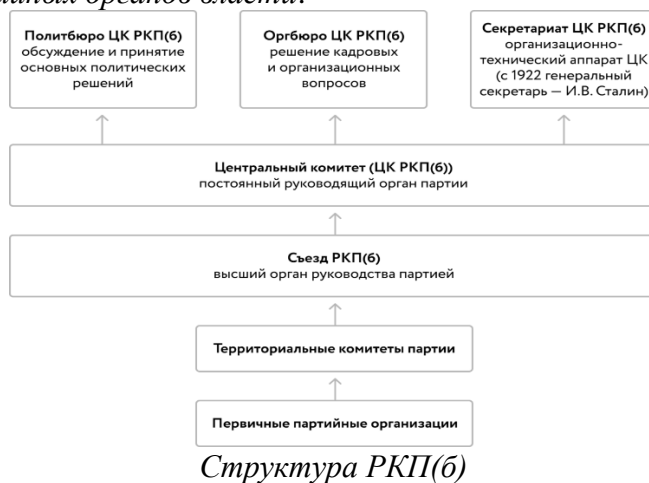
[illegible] органов власти.

**Политбюро ЦК РКП(б)**
обсуждение и принятие основных политических решений

**Оргбюро ЦК РКП(б)**
решение кадровых и организационных вопросов

**Секретариат ЦК РКП(б)**
организационно-технический аппарат ЦК (с 1922 генеральный секретарь — И.В. Сталин)

**Центральный комитет (ЦК РКП(б))**
постоянный руководящий орган партии

**Съезд РКП(б)**
высший орган руководства партией

**Территориальные комитеты партии**

**Первичные партийные организации**

*Структура РКП(б)*